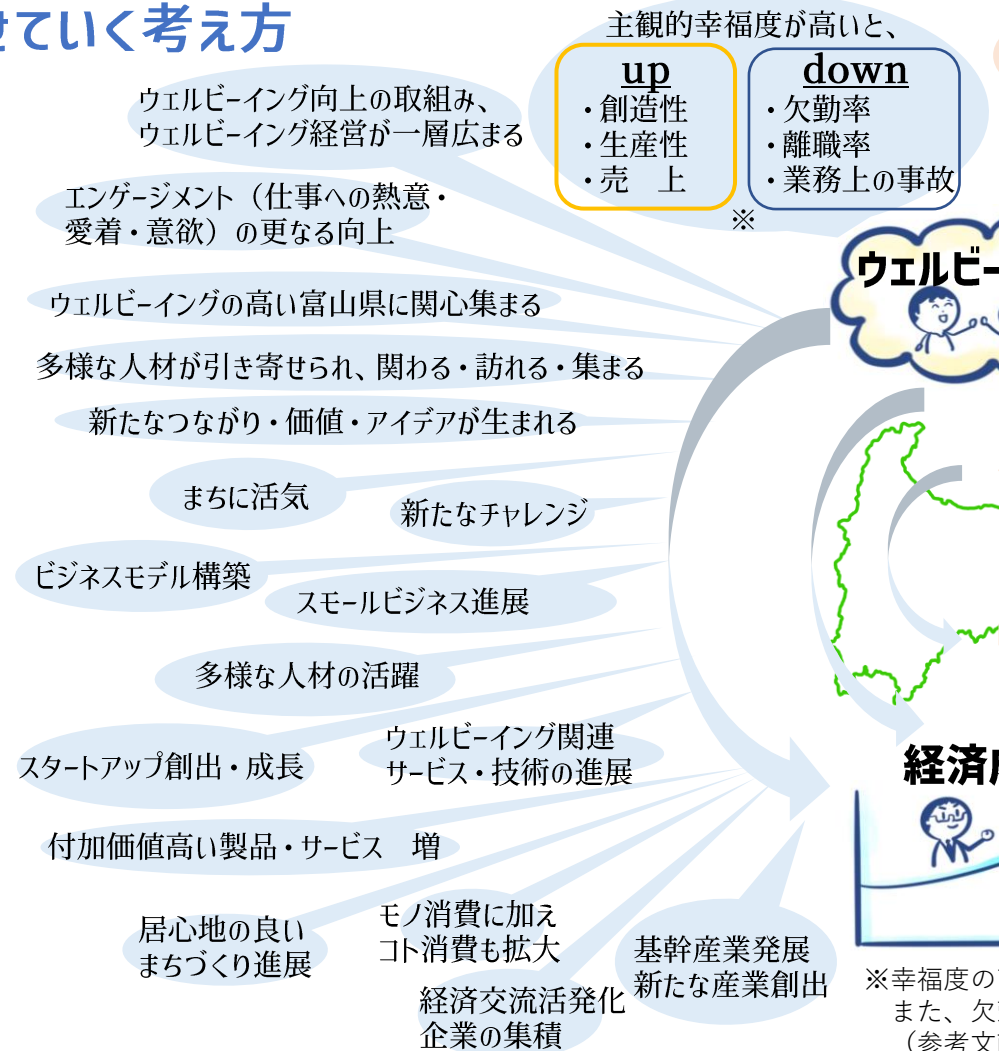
せていく考え方

主観的幸福度が高いと、

| up | down |
|---|---|
| ・創造性<br>・生産性<br>・売　上 | ・欠勤率<br>・離職率<br>・業務上の事故 |

※

ウェルビー

ウェルビーイング向上の取組み、ウェルビーイング経営が一層広まる

エンゲージメント（仕事への熱意・愛着・意欲）の更なる向上

ウェルビーイングの高い富山県に関心集まる

多様な人材が引き寄せられ、関わる・訪れる・集まる

新たなつながり・価値・アイデアが生まれる

まちに活気

新たなチャレンジ

ビジネスモデル構築

スモールビジネス進展

多様な人材の活躍

スタートアップ創出・成長

ウェルビーイング関連サービス・技術の進展

経済成

付加価値高い製品・サービス　増

居心地の良いまちづくり進展

モノ消費に加えコト消費も拡大

基幹産業発展新たな産業創出

経済交流活発化企業の集積

※幸福度の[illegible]
また、欠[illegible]
（参考文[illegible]